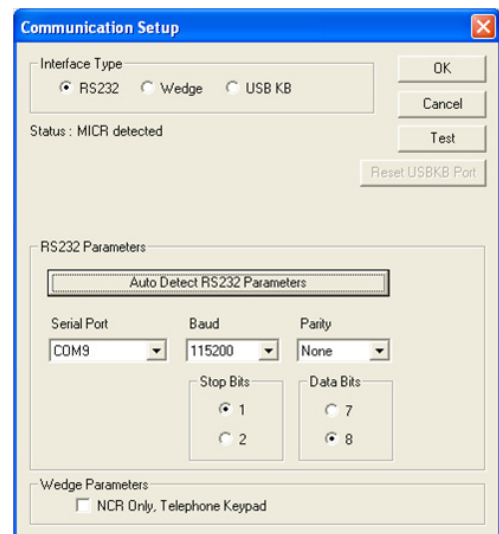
Communication Setup

Interface Type
RS232 Wedge USB KB

OK

Cancel

Status : MICR detected

Test

Reset USBKB Port

RS232 Parameters

Auto Detect RS232 Parameters

Serial Port
COM9

Baud
115200

Parity
None

Stop Bits
1
2

Data Bits
7
8

Wedge Parameters
NCR Only, Telephone Keypad